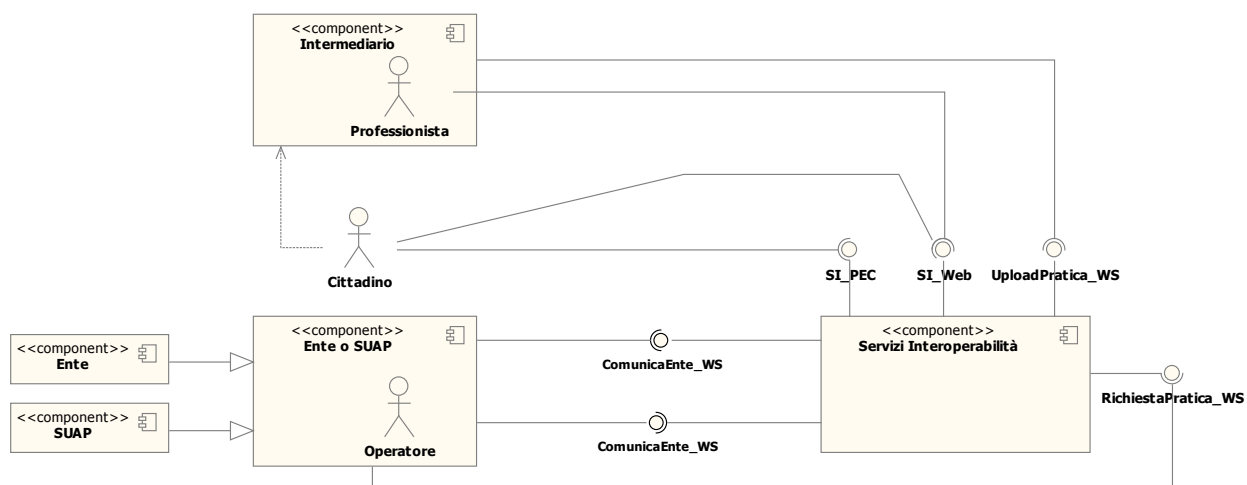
<<component>>
Intermediario

Professionista

Cittadino

SI_PEC

SI_Web

UploadPratica_WS

<<component>>
Ente

<<component>>
SUAP

<<component>>
Ente o SUAP

Operatore

ComunicaEnte_WS

ComunicaEnte_WS

<<component>>
Servizi Interoperabilità

RichiestaPratica_WS